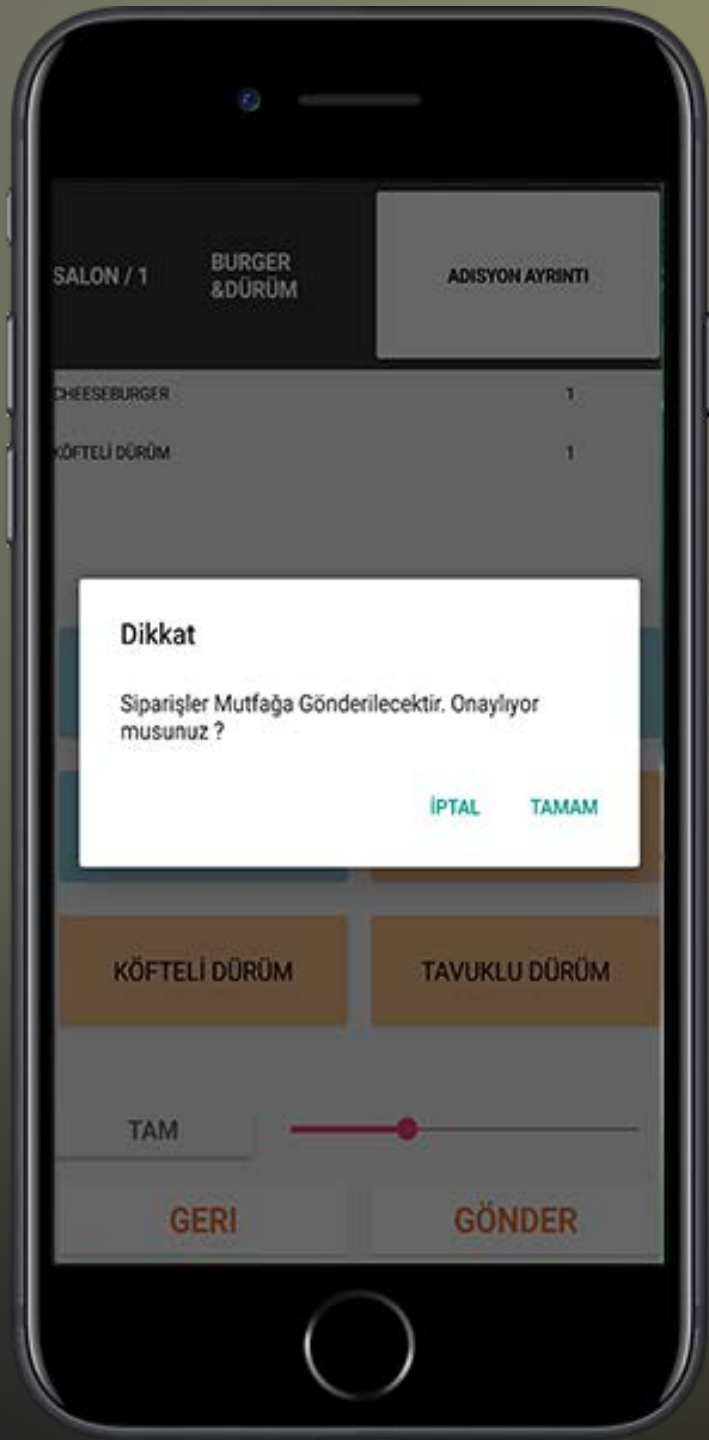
SALON / 1

BURGER &DÜRÜM

ADISYON AYRINTI

CHEESEBURGER 1

KÖFTELİ DÜRÜM 1

Dikkat

Siparişler Mutfağa Gönderilecektir. Onaylıyor musunuz ?

İPTAL TAMAM

KÖFTELİ DÜRÜM

TAVUKLU DÜRÜM

TAM

GERI

GÖNDER